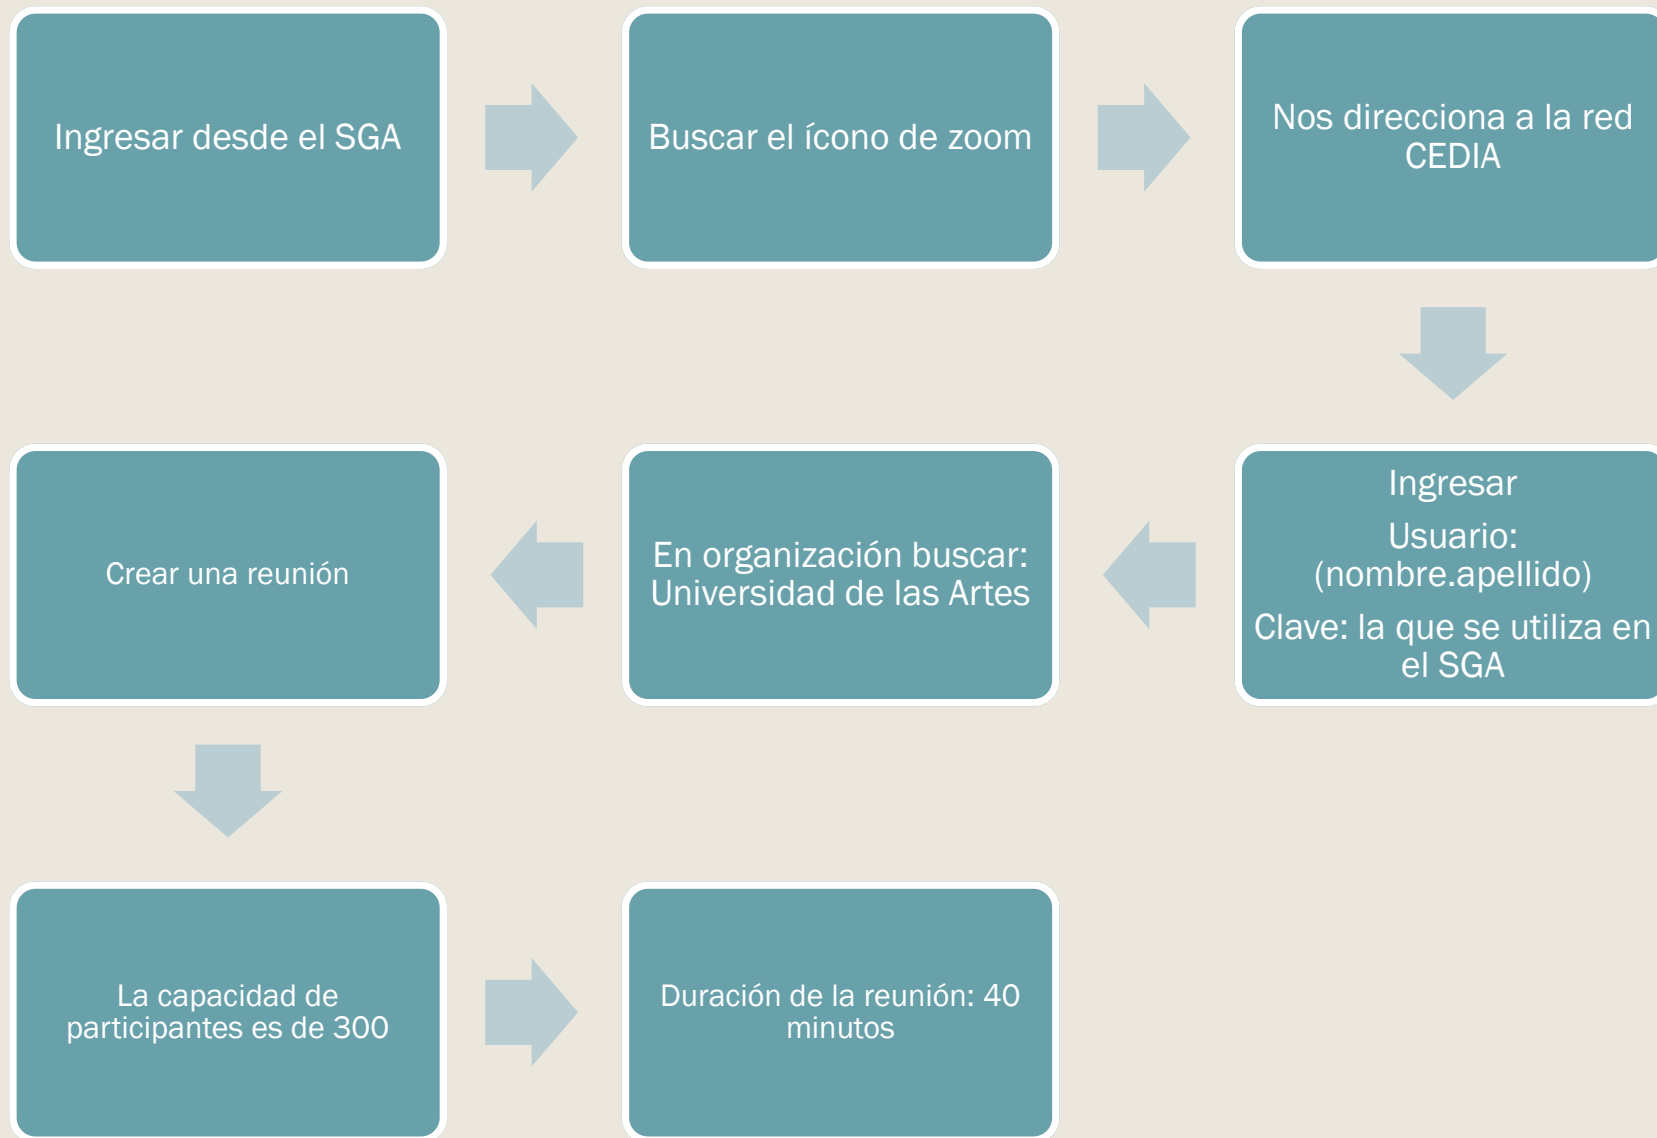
Ingresar desde el SGA

Buscar el ícono de zoom

Nos direcciona a la red CEDIA

Ingresar

Usuario: (nombre.apellido)

Clave: la que se utiliza en el SGA

En organización buscar: Universidad de las Artes

Crear una reunión

La capacidad de participantes es de 300

Duración de la reunión: 40 minutos